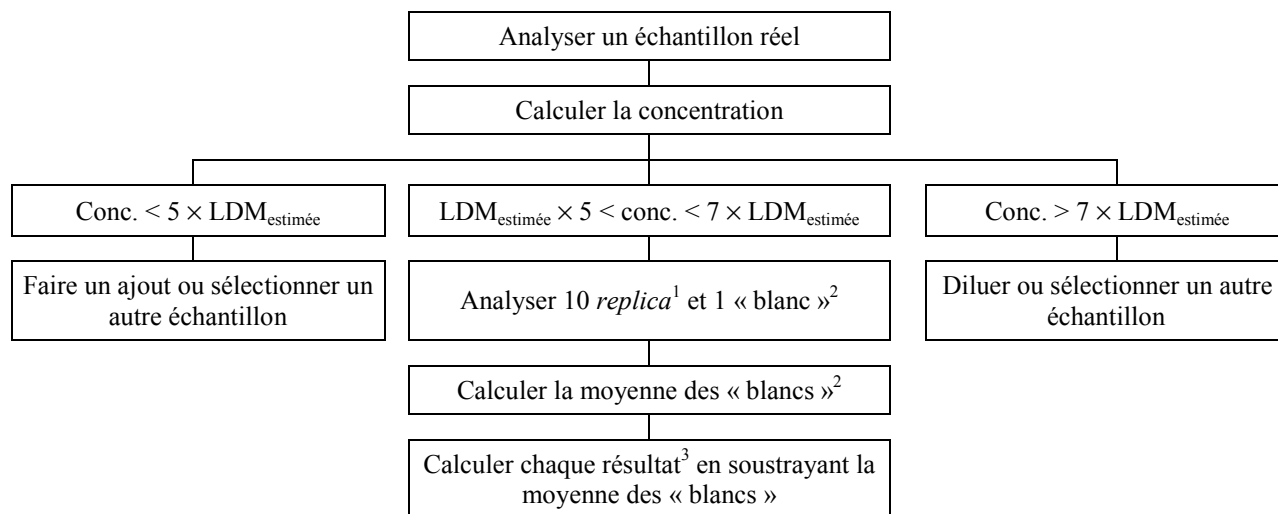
Analyser un échantillon réel

Calculer la concentration

Conc. $< 5 \times \text{LDM}_{\text{estimée}}$

$\text{LDM}_{\text{estimée}} \times 5 <$ conc. $< 7 \times \text{LDM}_{\text{estimée}}$

Conc. $> 7 \times \text{LDM}_{\text{estimée}}$

Faire un ajout ou sélectionner un autre échantillon

Analyser 10 *replica*$^1$ et 1 « blanc »$^2$

Diluer ou sélectionner un autre échantillon

Calculer la moyenne des « blancs »$^2$

Calculer chaque résultat$^3$ en soustrayant la moyenne des « blancs »